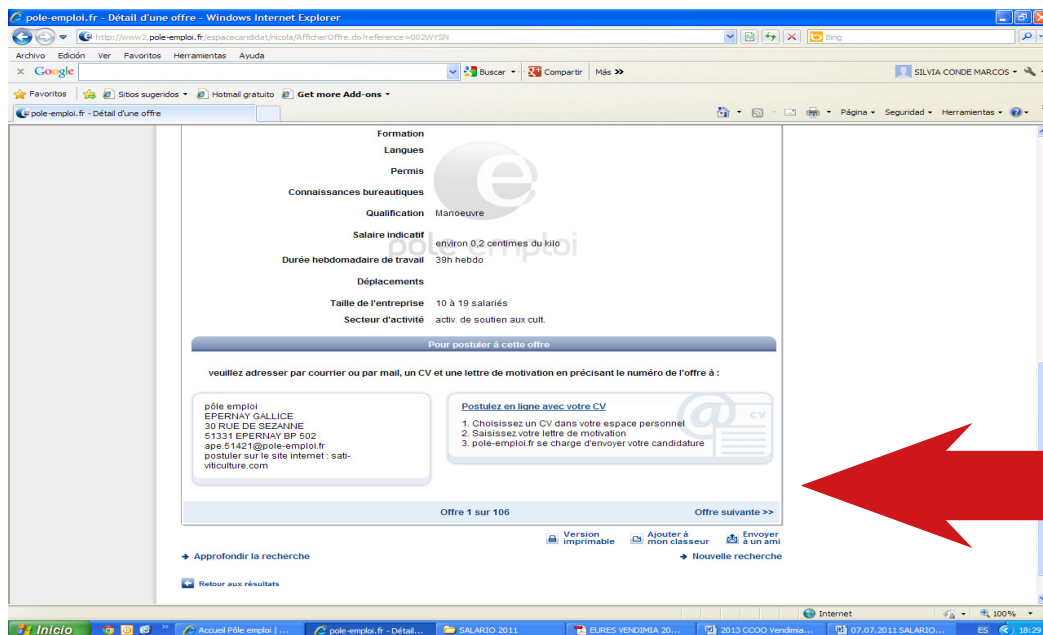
pole-emploi.fr - Détail d'une offre - Windows Internet Explorer

http://www2.pole-emploi.fr/espacecandidat/nicola/AfficherOffre.do?reference=002WYSN

Bing

Archivo Edición Ver Favoritos Herramientas Ayuda

Google

Buscar • Compartir Más »

SILVIA CONDE MARCOS •

Favoritos Sitios sugeridos • Hotmail gratuito Get more Add-ons •

pole-emploi.fr - Détail d'une offre

Página • Seguridad • Herramientas •

Formation

Langues

Permis

Connaissances bureautiques

Qualification Manoeuvre

Salaire indicatif environ 0,2 centimes du kilo

Durée hebdomadaire de travail 39h hebdo

Déplacements

Taille de l'entreprise 10 à 19 salariés

Secteur d'activité activ. de soutien aux cult.

pole emploi

Pour postuler à cette offre

veuillez adresser par courrier ou par mail, un CV et une lettre de motivation en précisant le numéro de l'offre à :

pôle emploi
EPERNAY GALLICE
30 RUE DE SEZANNE
51331 EPERNAY BP 502
ape.51421@pole-emploi.fr
postuler sur le site internet : sati-viticulture.com

Postulez en ligne avec votre CV

1. Choisissez un CV dans votre espace personnel
2. Saisissez votre lettre de motivation
3. pole-emploi.fr se charge d'envoyer votre candidature

CV

Offre 1 sur 106

Offre suivante >>

Version imprimable

Ajouter à mon classeur

Envoyer à un ami

Approfondir la recherche

Nouvelle recherche

Retour aux résultats

Internet

100%

Inicio

Accueil Pôle emploi | ...

pole-emploi.fr - Détail...

SALARIO 2011

EURES VENDIMIA 20...

2013 CCOO Vendimia...

07.07.2011 SALARIO...

ES 18:29